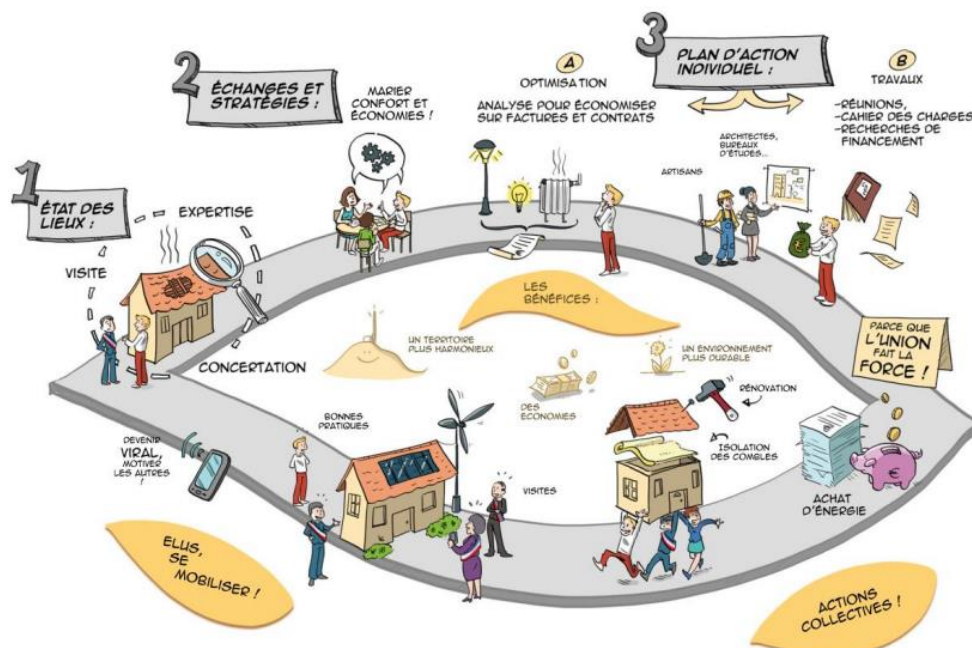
1 ÉTAT DES LIEUX :

EXPERTISE

VISITE

CONCERTATION

2 ÉCHANGES ET STRATÉGIES :

MARIER CONFORT ET ÉCONOMIES !

A OPTIMISATION

ANALYSE POUR ÉCONOMISER SUR FACTURES ET CONTRATS

3 PLAN D'ACTION INDIVIDUEL :

ARTISANS

ARCHITECTES, BUREAUX D'ÉTUDES...

B TRAVAUX

-RÉUNIONS, -CAHIER DES CHARGES -RECHERCHES DE FINANCEMENT

LES BÉNÉFICES :

UN TERRITOIRE PLUS HARMONIEUX

UN ENVIRONNEMENT PLUS DURABLE

DES ÉCONOMIES

PARCE QUE L'UNION FAIT LA FORCE !

RÉNOVATION

ISOLATION DES COMBLES

ACHAT D'ÉNERGIE

BONNES PRATIQUES

DEVENIR VIRAL, MOTIVER LES AUTRES !

VISITES

ELUS, SE MOBILISER !

ACTIONS COLLECTIVES !